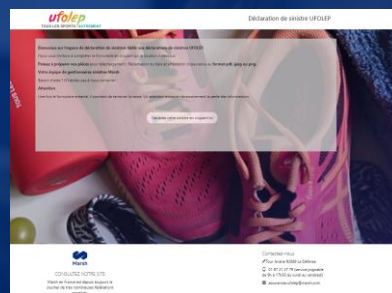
ufolep
TOUS LES SPORTS AUTREMENT

Déclaration de sinistre UFOLEP

Bienvenue sur l'espace de déclaration de sinistre dédié aux détenteurs de licence UFOLEP.
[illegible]
Pensez à préparer vos pièces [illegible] format pdf, jpeg ou png.
Votre équipe de gestionnaires sinistres Marsh
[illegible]
Attention
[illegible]

Déclarer votre sinistre en cliquant ici

Marsh
CONSULTEZ NOTRE SITE
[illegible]

Contactez-nous
Tour Ariane 92088 La Défense
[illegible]
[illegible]